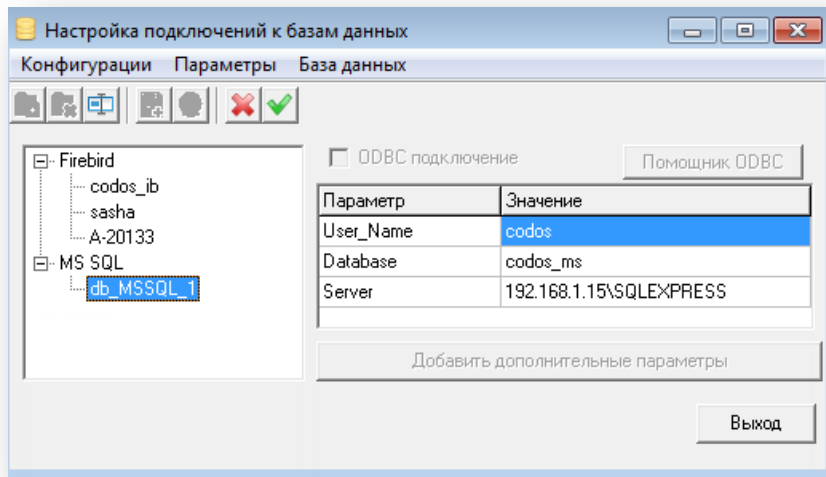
Настройка подключений к базам данных

Конфигурации Параметры База данных

Firebird
codos_ib
sasha
A-20133
MS SQL
db_MSSQL_1

ODBC подключение

Помощник ODBC

| Параметр | Значение |
|---|---|
| User_Name | codos |
| Database | codos_ms |
| Server | 192.168.1.15\SQLEXPRESS |

Добавить дополнительные параметры

Выход